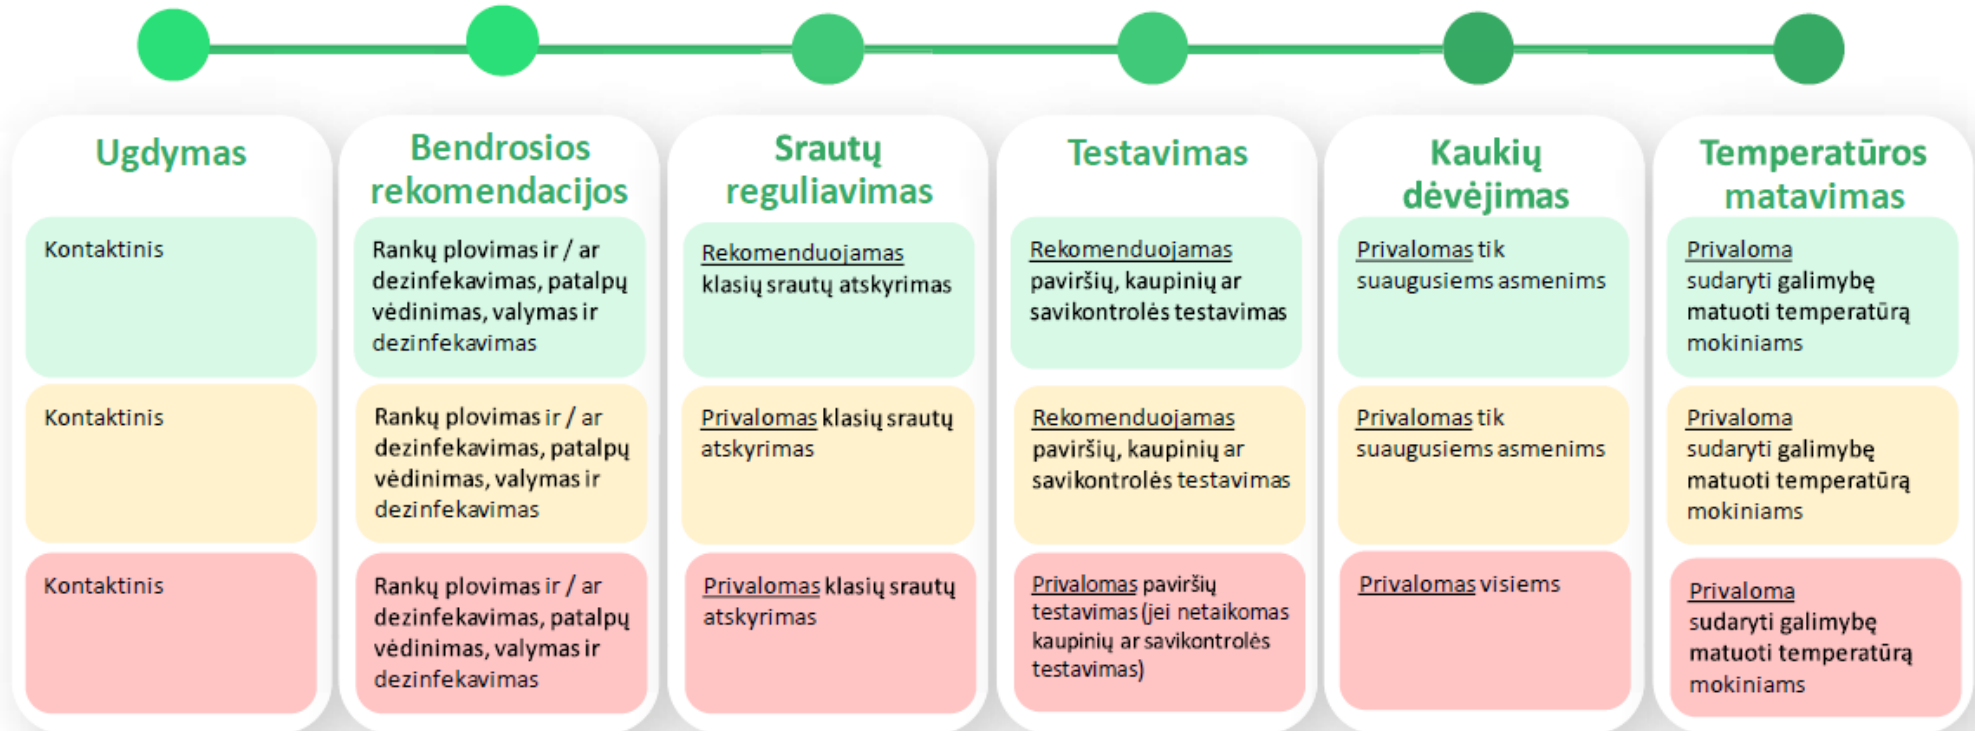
| Ugdymas | Bendrosios rekomendacijos | Srautų reguliavimas | Testavimas | Kaukių dėvėjimas | Temperatūros matavimas |
|---|---|---|---|---|---|
| Kontaktinis | Rankų plovimas ir / ar dezinfekavimas, patalpų vėdinimas, valymas ir dezinfekavimas | Rekomenduojamas klasių srautų atskyrimas | Rekomenduojamas paviršių, kaupinių ar savikontrolės testavimas | Privalomas tik suaugusiems asmenims | Privaloma sudaryti galimybę matuoti temperatūrą mokiniams |
| Kontaktinis | Rankų plovimas ir / ar dezinfekavimas, patalpų vėdinimas, valymas ir dezinfekavimas | Privalomas klasių srautų atskyrimas | Rekomenduojamas paviršių, kaupinių ar savikontrolės testavimas | Privalomas tik suaugusiems asmenims | Privaloma sudaryti galimybę matuoti temperatūrą mokiniams |
| Kontaktinis | Rankų plovimas ir / ar dezinfekavimas, patalpų vėdinimas, valymas ir dezinfekavimas | Privalomas klasių srautų atskyrimas | Privalomas paviršių testavimas (jei netaikomas kaupinių ar savikontrolės testavimas) | Privalomas visiems | Privaloma sudaryti galimybę matuoti temperatūrą mokiniams |